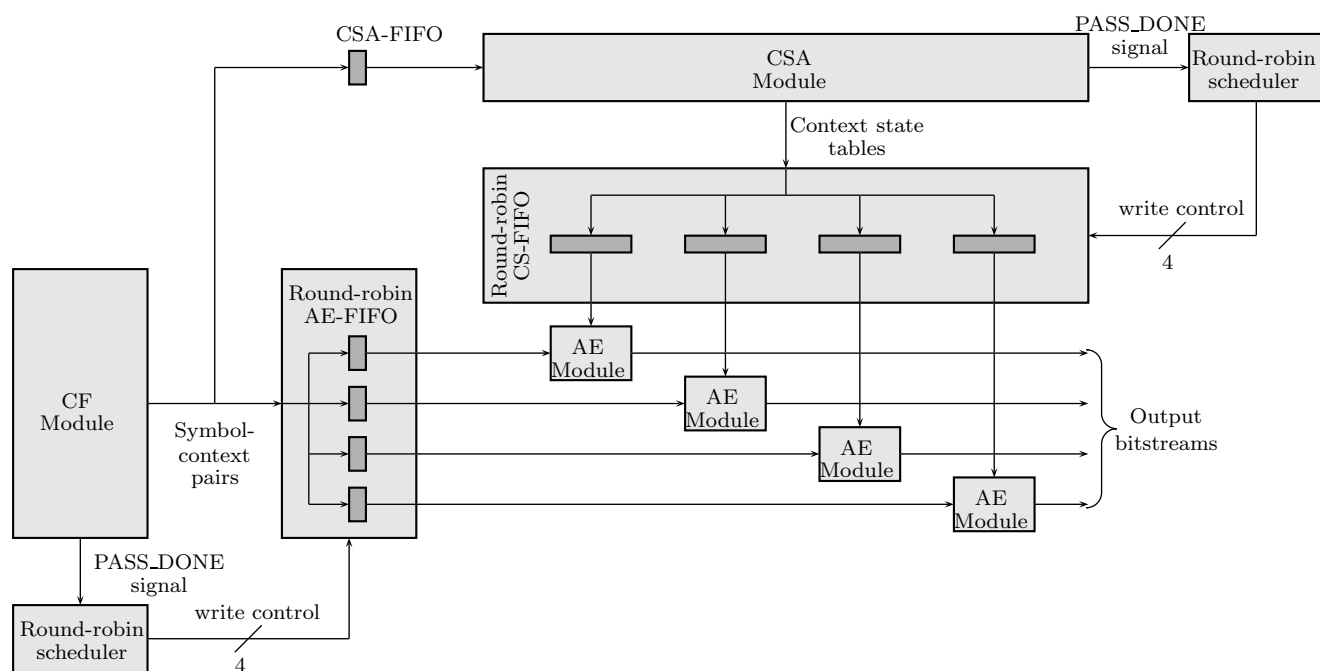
CSA-FIFO

CSA Module

PASS DONE signal

Round-robin scheduler

Context state tables

Round-robin CS-FIFO

write control

4

CF Module

Round-robin AE-FIFO

AE Module

AE Module

AE Module

AE Module

Symbol-context pairs

Output bitstreams

PASS DONE signal

Round-robin scheduler

write control

4